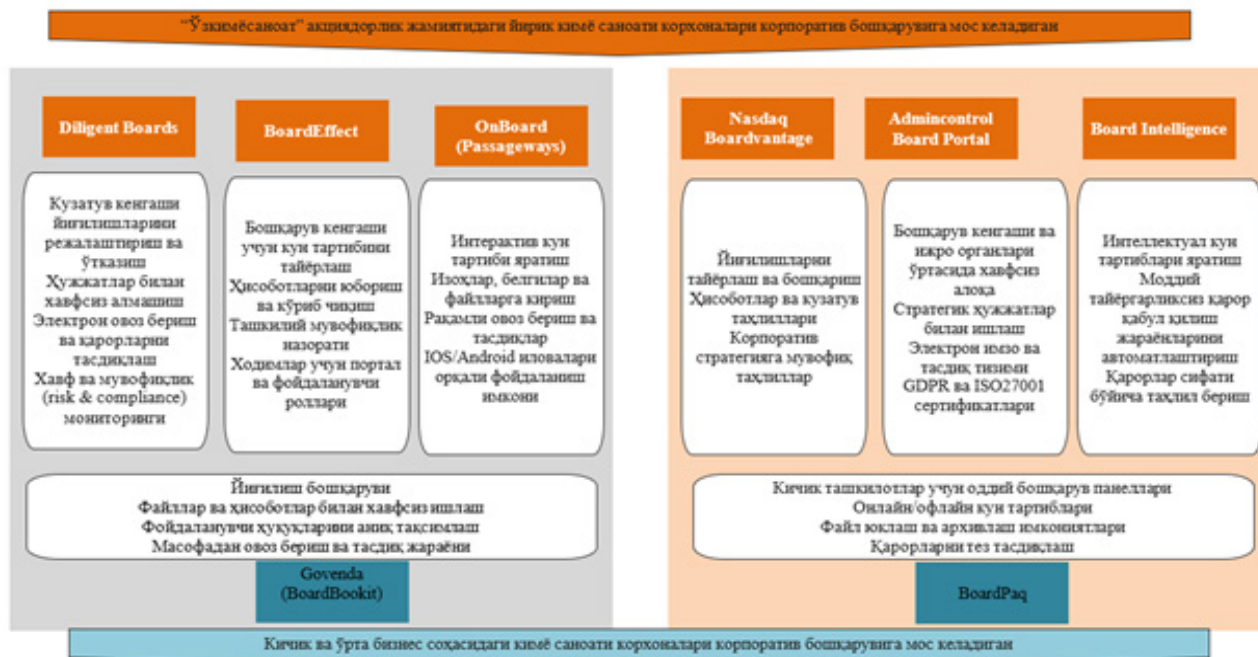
"Ўзкимёсаноат" акциядорлик жамиятидаги йирик кимё саноати корхоналари корпоратив бошқарувига мос келадиган

Diligent Boards

Кузатув кенгаши йиғилишларини режалаштириш ва ўтказиш
Ҳужжатлар билан хавфсиз алмашиш
Электрон овоз бериш ва қарорларни тасдиқлаш
Хавф ва мувофиқлик (risk & compliance) мониторинги

BoardEffect

Бошқарув кенгаши учун кун тартибини тайёрлаш
Ҳисоботларни юбориш ва кўриб чиқиш
Ташкилий мувофиқлик назорати
Ходимлар учун портал ва фойдаланувчи роллари

OnBoard (Passageways)

Интерактив кун тартиби яратиш
Изоҳлар, белгилар ва файлларга кириш
Рақамли овоз бериш ва тасдиқлар
IOS/Android иловалари орқали фойдаланиш имкони

Йиғилиш бошқаруви
Файллар ва ҳисоботлар билан хавфсиз ишлаш
Фойдаланувчи ҳуқуқларини аниқ тақсимлаш
Масофадан овоз бериш ва тасдиқ жараёни

Govenda (BoardBookit)

Nasdaq Boardvantage

Йиғилишларни тайёрлаш ва бошқариш
Ҳисоботлар ва кузатув таҳлиллари
Корпоратив стратегияга мувофиқ таҳлиллар

Admincontrol Board Portal

Бошқарув кенгаши ва ижро органлари ўртасида хавфсиз алоқа
Стратегик ҳужжатлар билан ишлаш
Электрон имзо ва тасдиқ тизими
GDPR ва ISO27001 сертификатлари

Board Intelligence

Интеллектуал кун тартиблари яратиш
Моддий тайёргарликсиз қарор қабул қилиш жараёнларини автоматлаштириш
Қарорлар сифати бўйича таҳлил бериш

Кичик ташкилотлар учун оддий бошқарув панеллари
Онлайн/офлайн кун тартиблари
Файл юклаш ва архивлаш имкониятлари
Қарорларни тез тасдиқлаш

BoardPaq

Кичик ва ўрта бизнес соҳасидаги кимё саноати корхоналари корпоратив бошқарувига мос келадиган